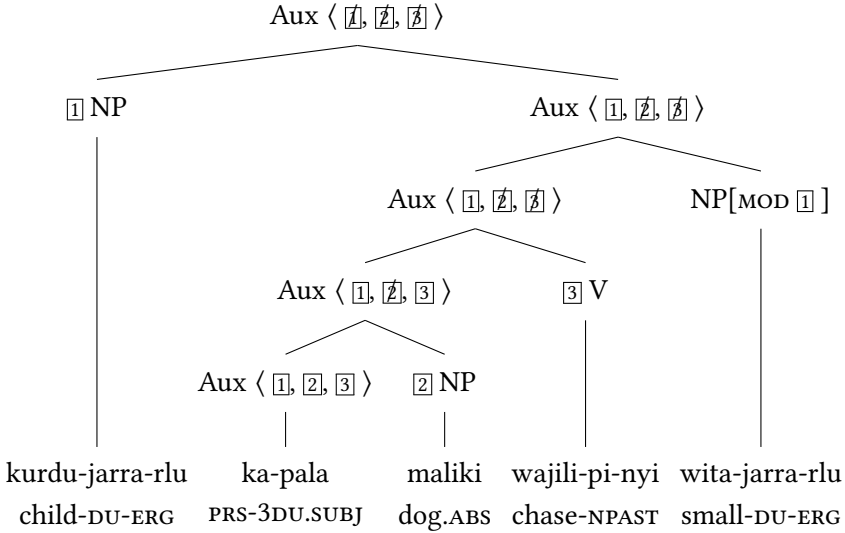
Aux ⟨ $\cancel{\boxed{1}}$, $\cancel{\boxed{2}}$, $\cancel{\boxed{3}}$ ⟩

$\boxed{1}$ NP

Aux ⟨ $\boxed{1}$, $\cancel{\boxed{2}}$, $\cancel{\boxed{3}}$ ⟩

Aux ⟨ $\boxed{1}$, $\cancel{\boxed{2}}$, $\cancel{\boxed{3}}$ ⟩

NP[MOD $\boxed{1}$ ]

Aux ⟨ $\boxed{1}$, $\cancel{\boxed{2}}$, $\boxed{3}$ ⟩

$\boxed{3}$ V

Aux ⟨ $\boxed{1}$, $\boxed{2}$, $\boxed{3}$ ⟩

$\boxed{2}$ NP

| kurdu-jarra-rlu | ka-pala | maliki | wajili-pi-nyi | wita-jarra-rlu |
|---|---|---|---|---|
| child-DU-ERG | PRS-3DU.SUBJ | dog.ABS | chase-NPAST | small-DU-ERG |